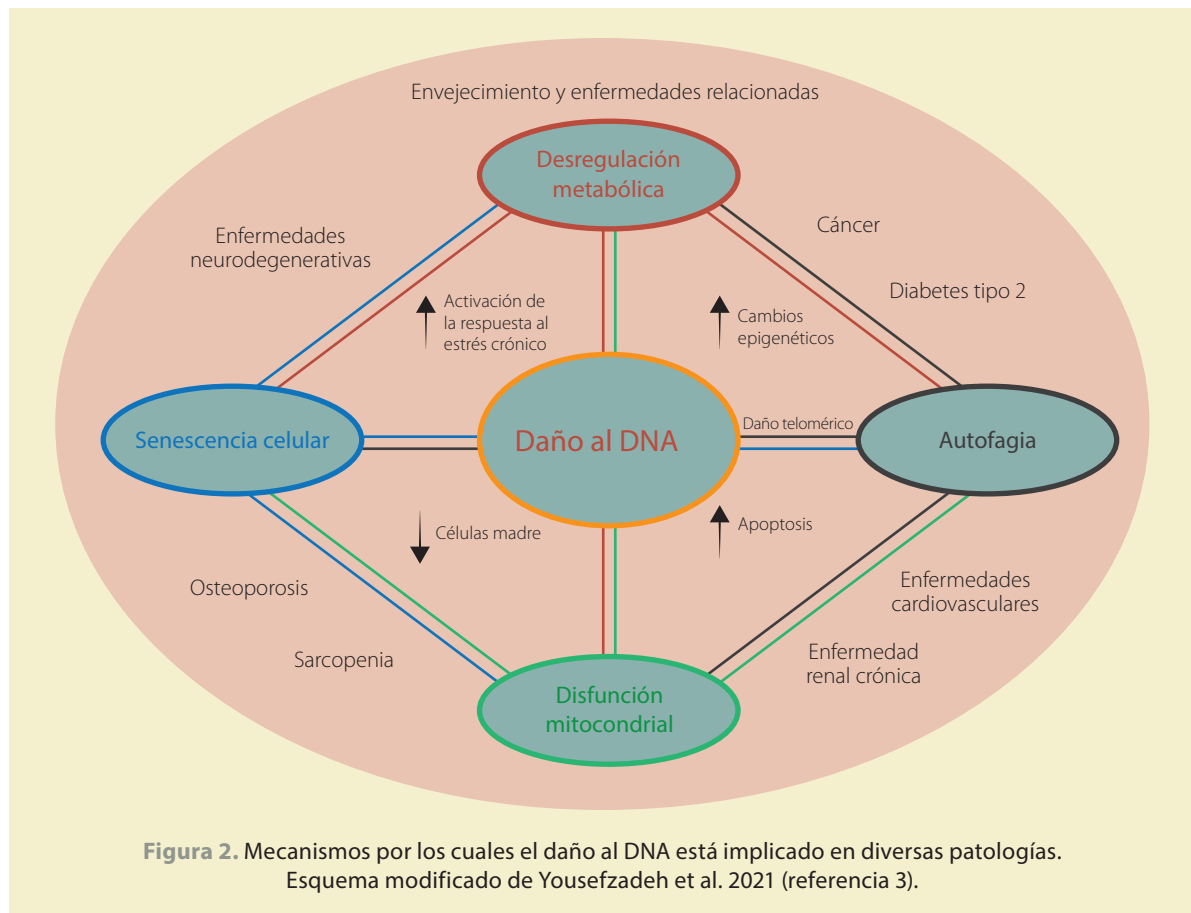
Envejecimiento y enfermedades relacionadas

Desregulación metabólica

Enfermedades neurodegenerativas

Cáncer

Diabetes tipo 2

Activación de la respuesta al estrés crónico

Cambios epigenéticos

Senescencia celular

Daño al DNA

Daño telomérico

Autofagia

Células madre

Apoptosis

Osteoporosis

Enfermedades cardiovasculares

Sarcopenia

Enfermedad renal crónica

Disfunción mitocondrial

**Figura 2.** Mecanismos por los cuales el daño al DNA está implicado en diversas patologías. Esquema modificado de Yousefzadeh et al. 2021 (referencia 3).